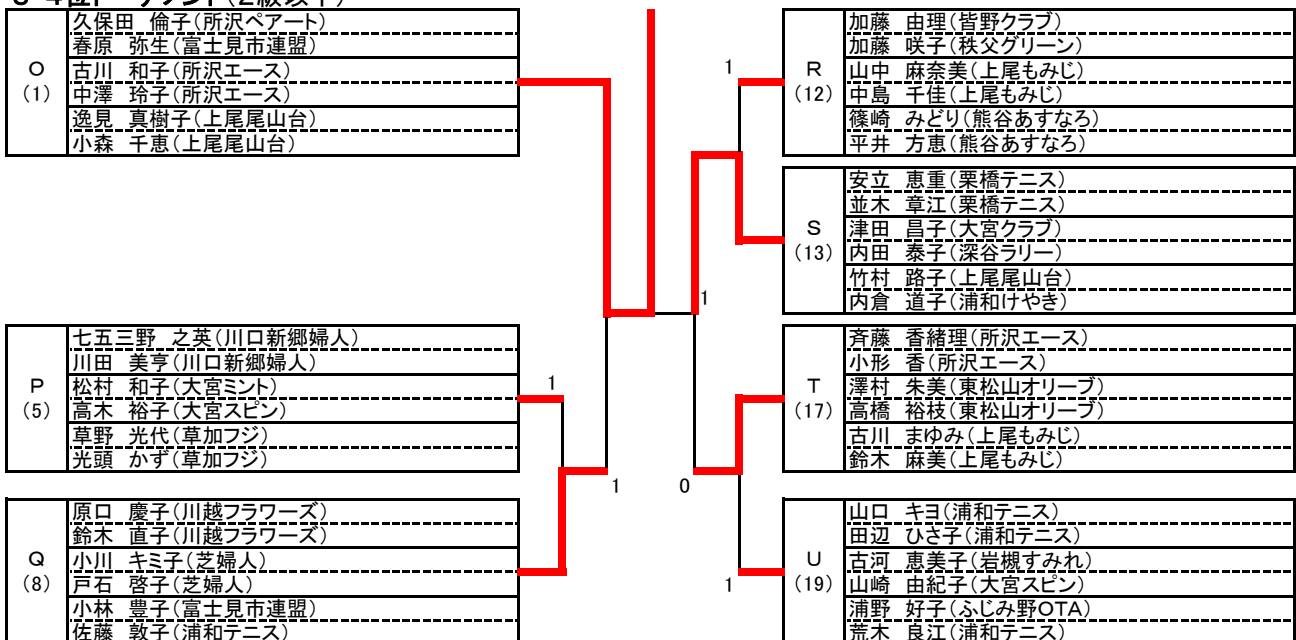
| | |
|---|---|
| O (1) | 久保田 倫子(所沢ペアート) |
| | 春原 弥生(富士見市連盟) |
| | 古川 和子(所沢エース) |
| | 中澤 玲子(所沢エース) |
| | 逸見 真樹子(上尾尾山台) |
| | 小森 千恵(上尾尾山台) |

| | |
|---|---|
| P (5) | 七五三野 之英(川口新郷婦人) |
| | 川田 美亨(川口新郷婦人) |
| | 松村 和子(大宮ミント) |
| | 高木 裕子(大宮スピン) |
| | 草野 光代(草加フジ) |
| | 光頭 かず(草加フジ) |

| | |
|---|---|
| Q (8) | 原口 慶子(川越フラワーズ) |
| | 鈴木 直子(川越フラワーズ) |
| | 小川 キミ子(芝婦人) |
| | 戸石 啓子(芝婦人) |
| | 小林 豊子(富士見市連盟) |
| | 佐藤 敦子(浦和テニス) |

| | |
|---|---|
| R (12) | 加藤 由理(皆野クラブ) |
| | 加藤 咲子(秩父グリーン) |
| | 山中 麻奈美(上尾もみじ) |
| | 中島 千佳(上尾もみじ) |
| | 篠崎 みどり(熊谷あすなろ) |
| | 平井 方恵(熊谷あすなろ) |

| | |
|---|---|
| S (13) | 安立 恵重(栗橋テニス) |
| | 並木 章江(栗橋テニス) |
| | 津田 昌子(大宮クラブ) |
| | 内田 泰子(深谷ラリー) |
| | 竹村 路子(上尾尾山台) |
| | 内倉 道子(浦和けやき) |

| | |
|---|---|
| T (17) | 斉藤 香緒理(所沢エース) |
| | 小形 香(所沢エース) |
| | 澤村 朱美(東松山オリーブ) |
| | 高橋 裕枝(東松山オリーブ) |
| | 古川 まゆみ(上尾もみじ) |
| | 鈴木 麻美(上尾もみじ) |

| | |
|---|---|
| U (19) | 山口 キヨ(浦和テニス) |
| | 田辺 ひさ子(浦和テニス) |
| | 古河 恵美子(岩槻すみれ) |
| | 山崎 由紀子(大宮スピン) |
| | 浦野 好子(ふじみ野OTA) |
| | 荒木 良江(浦和テニス) |

1
1
1
1
0
1
1